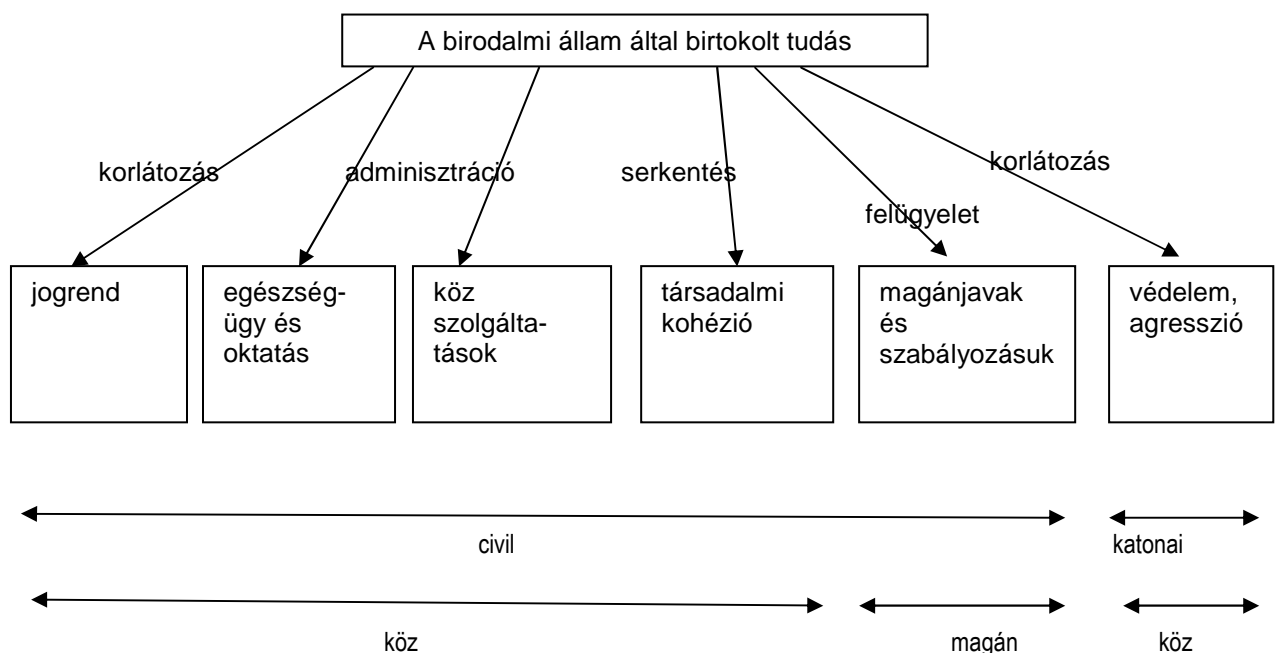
A birodalmi állam által birtokolt tudás

korlátozás

adminisztráció

serkentés

felügyelet

korlátozás

jogrend

egészségügy és oktatás

köz szolgáltatások

társadalmi kohézió

magánjavak és szabályozásuk

védelem, agresszió

civil

katonai

köz

magán

köz